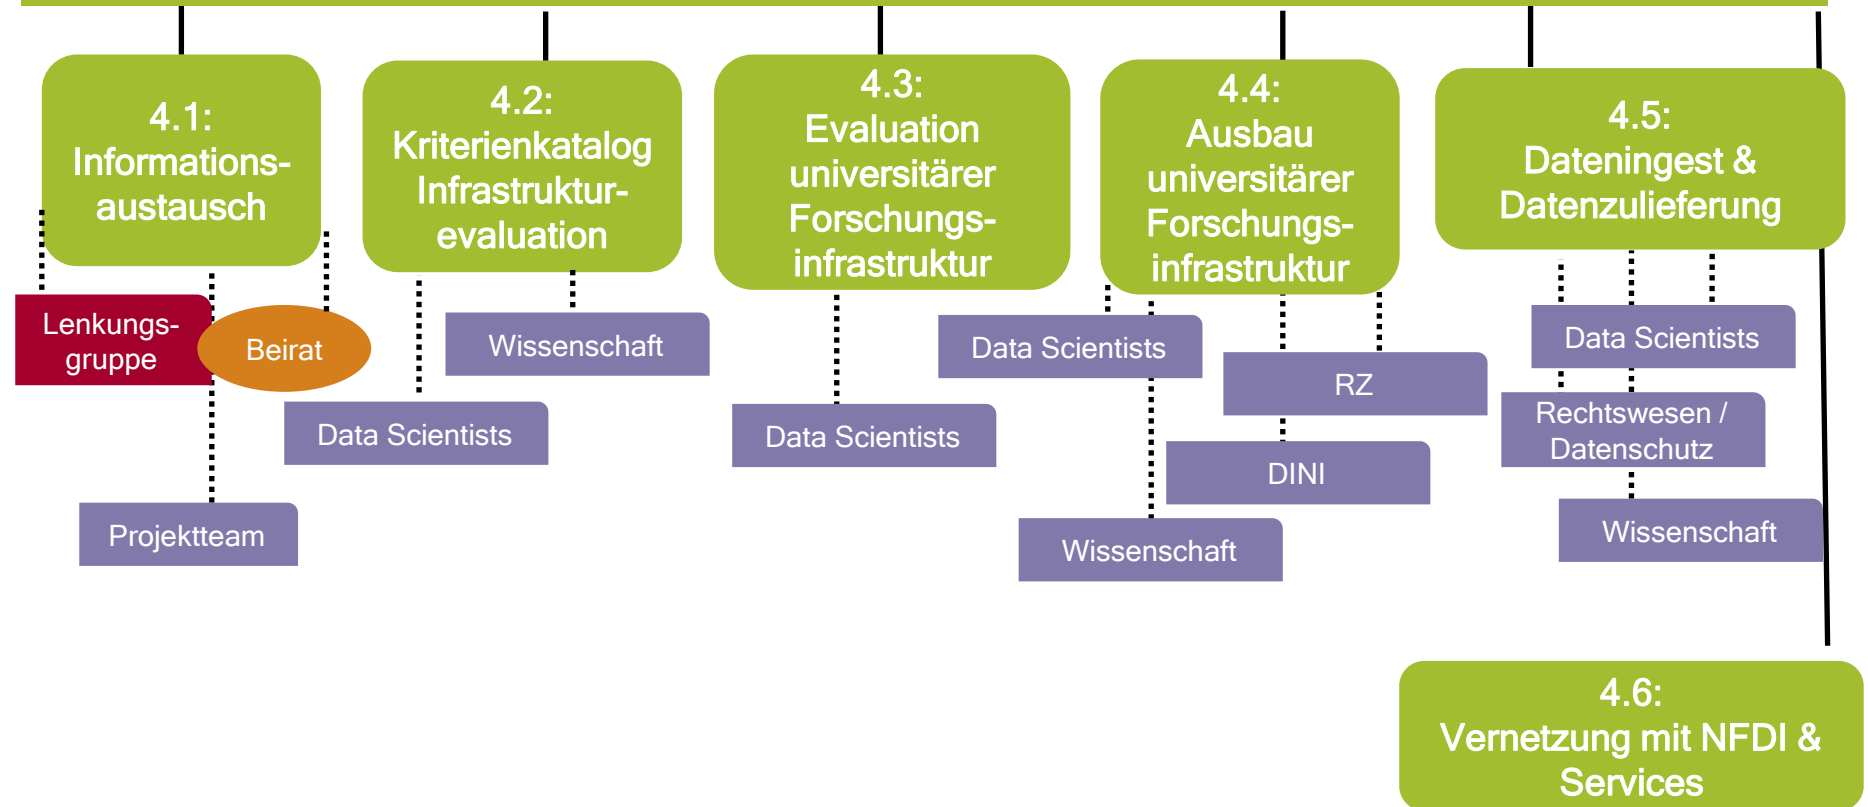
4.1: Informationsaustausch

Lenkungsgruppe

Beirat

Projektteam

4.2: Kriterienkatalog Infrastrukturevaluation

Wissenschaft

Data Scientists

4.3: Evaluation universitärer Forschungsinfrastruktur

Data Scientists

4.4: Ausbau universitärer Forschungsinfrastruktur

Data Scientists

RZ

DINI

Wissenschaft

4.5: Dateningest & Datenzulieferung

Data Scientists

Rechtswesen / Datenschutz

Wissenschaft

4.6: Vernetzung mit NFDI & Services